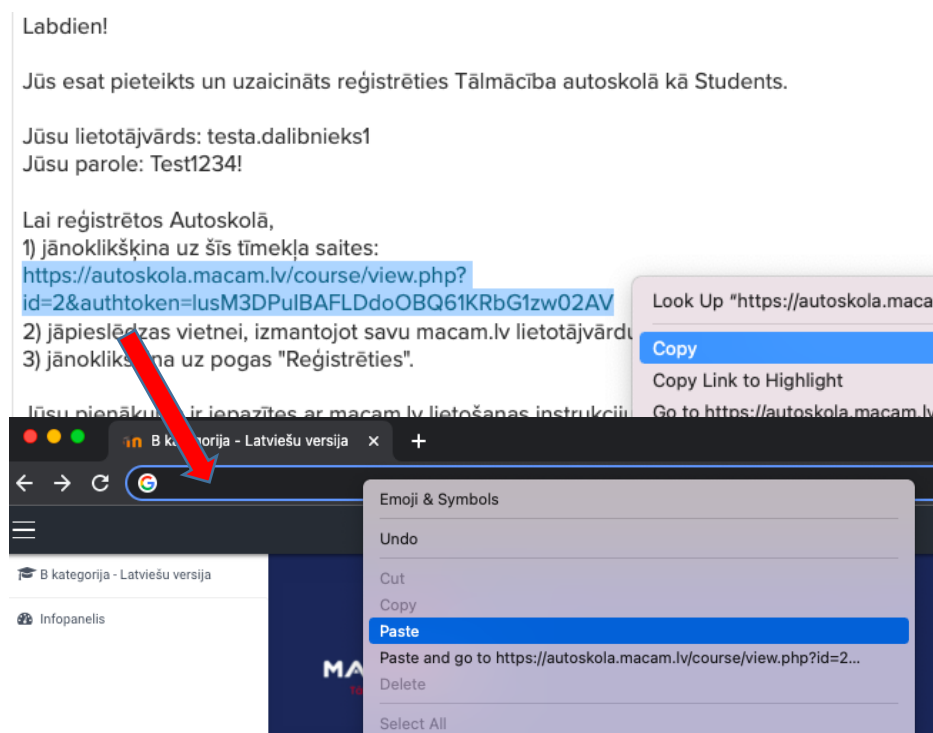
Labdien!

Jūs esat pieteikts un uzaicināts reģistrēties Tālmācība autoskolā kā Students.

Jūsu lietotājvārds: testa.dalibnieks1
Jūsu parole: Test1234!

Lai reģistrētos Autoskolā,
1) jānoklikšķina uz šīs tīmekļa saites:
https://autoskola.macam.lv/course/view.php?id=2&authtoken=lusM3DPulBAFLDdoOBQ61KRbG1zw02AV
2) jāpieslēdzas vietnei, izmantojot savu macam.lv lietotājvārdu
3) jānoklikš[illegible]na uz pogas "Reģistrēties".

Jūsu pienākum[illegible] ir iepazīties ar macam.lv lietošanas instrukciju

Look Up "https://autoskola.macam
Copy
Copy Link to Highlight
Go to https://autoskola.macam.lv

B kategorija - Latviešu versija ×
+

Emoji & Symbols
Undo
Cut
Copy
Paste
Paste and go to https://autoskola.macam.lv/course/view.php?id=2...
Delete
Select All

B kategorija - Latviešu versija
Infopanelis
MA